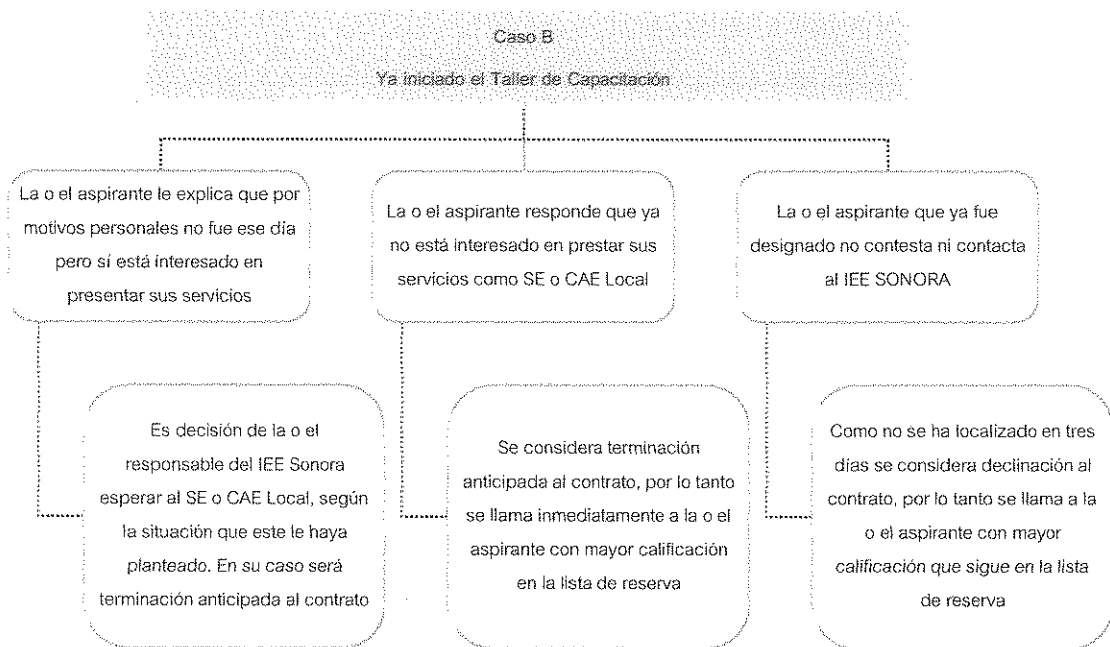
Caso B

Ya iniciado el Taller de Capacitación

La o el aspirante le explica que por motivos personales no fue ese día pero sí está interesado en presentar sus servicios

La o el aspirante responde que ya no está interesado en prestar sus servicios como SE o CAE Local

La o el aspirante que ya fue designado no contesta ni contacta al IEE SONORA

Es decisión de la o el responsable del IEE Sonora esperar al SE o CAE Local, según la situación que este le haya planteado. En su caso será terminación anticipada al contrato

Se considera terminación anticipada al contrato, por lo tanto se llama inmediatamente a la o el aspirante con mayor calificación en la lista de reserva

Como no se ha localizado en tres días se considera declinación al contrato, por lo tanto se llama a la o el aspirante con mayor calificación que sigue en la lista de reserva